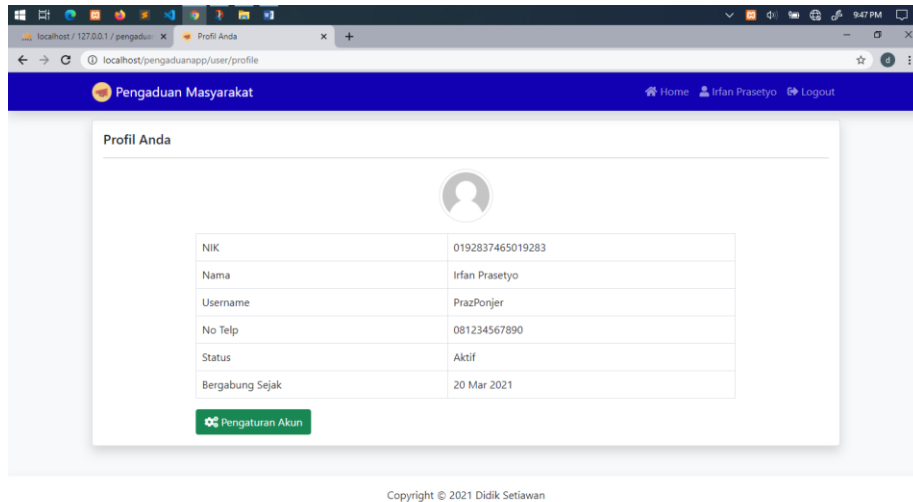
9:47 PM

localhost / 127.0.0.1 / pengadua ×

Profil Anda ×

+

localhost/pengaduanapp/user/profile

Pengaduan Masyarakat

Home Irfan Prasetyo Logout

Profil Anda

| NIK | 0192837465019283 |
|---|---|
| Nama | Irfan Prasetyo |
| Username | PrazPonjer |
| No Telp | 081234567890 |
| Status | Aktif |
| Bergabung Sejak | 20 Mar 2021 |

Pengaturan Akun

Copyright © 2021 Didik Setiawan